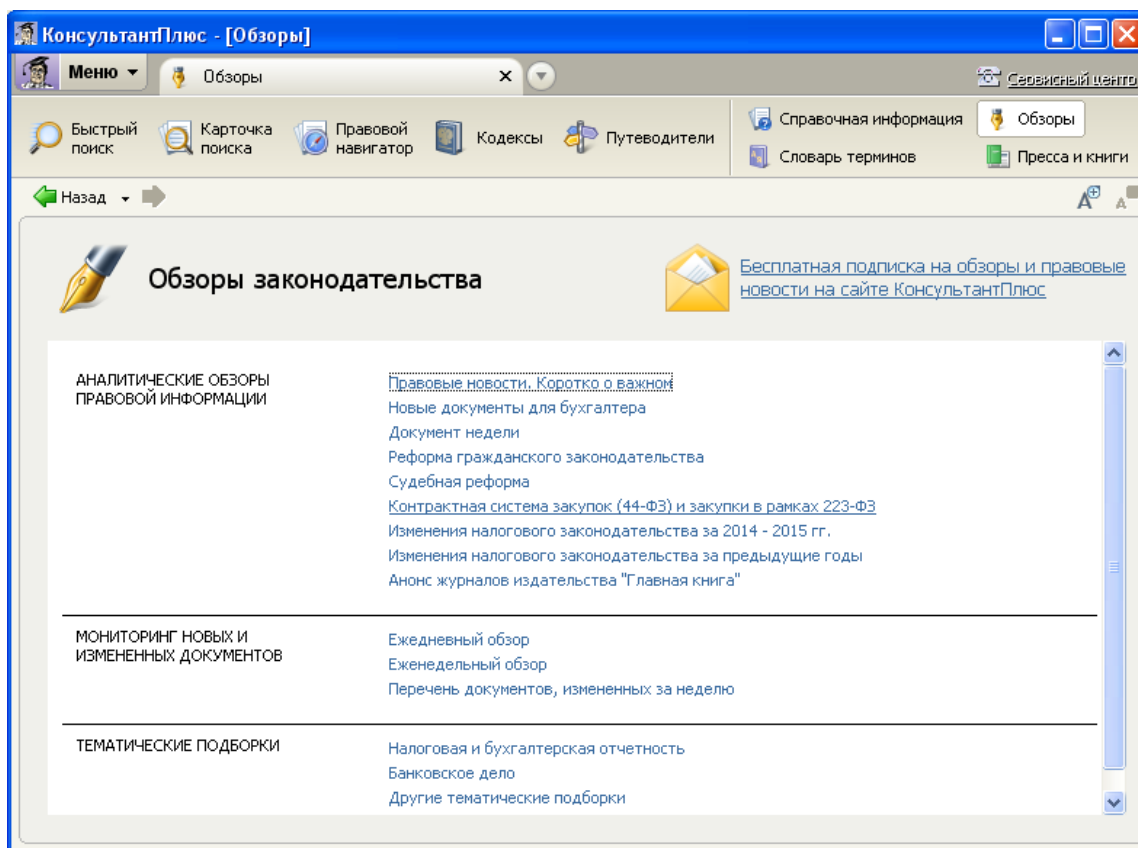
КонсультантПлюс - [Обзоры]

Меню ▾ Обзоры ×

Сервисный центр

Быстрый поиск
Карточка поиска
Правовой навигатор
Кодексы
Путеводители
Справочная информация
Словарь терминов
Обзоры
Пресса и книги

Назад

Обзоры законодательства

Бесплатная подписка на обзоры и правовые новости на сайте КонсультантПлюс

АНАЛИТИЧЕСКИЕ ОБЗОРЫ ПРАВОВОЙ ИНФОРМАЦИИ

Правовые новости. Коротко о важном
Новые документы для бухгалтера
Документ недели
Реформа гражданского законодательства
Судебная реформа
Контрактная система закупок (44-ФЗ) и закупки в рамках 223-ФЗ
Изменения налогового законодательства за 2014 - 2015 гг.
Изменения налогового законодательства за предыдущие годы
Анонс журналов издательства "Главная книга"

МОНИТОРИНГ НОВЫХ И ИЗМЕНЕННЫХ ДОКУМЕНТОВ

Ежедневный обзор
Еженедельный обзор
Перечень документов, измененных за неделю

ТЕМАТИЧЕСКИЕ ПОДБОРКИ

Налоговая и бухгалтерская отчетность
Банковское дело
Другие тематические подборки